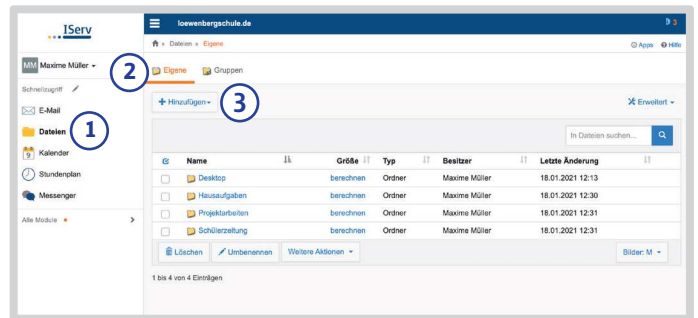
IServ

loewenbergschule.de

3

Dateien » Eigene

Apps Hilfe

MM Maxime Müller

Schnellzugriff

E-Mail

Dateien

1

9 Kalender

Stundenplan

Messenger

Alle Module

2

Eigene

Gruppen

+ Hinzufügen

3

Erweitert

In Dateien suchen...

| | Name | Größe | Typ | Besitzer | Letzte Änderung |
|---|---|---|---|---|---|
| | Desktop | berechnen | Ordner | Maxime Müller | 18.01.2021 12:13 |
| | Hausaufgaben | berechnen | Ordner | Maxime Müller | 18.01.2021 12:30 |
| | Projektarbeiten | berechnen | Ordner | Maxime Müller | 18.01.2021 12:31 |
| | Schülerzeitung | berechnen | Ordner | Maxime Müller | 18.01.2021 12:31 |

Löschen

Umbenennen

Weitere Aktionen

Bilder: M

1 bis 4 von 4 Einträgen